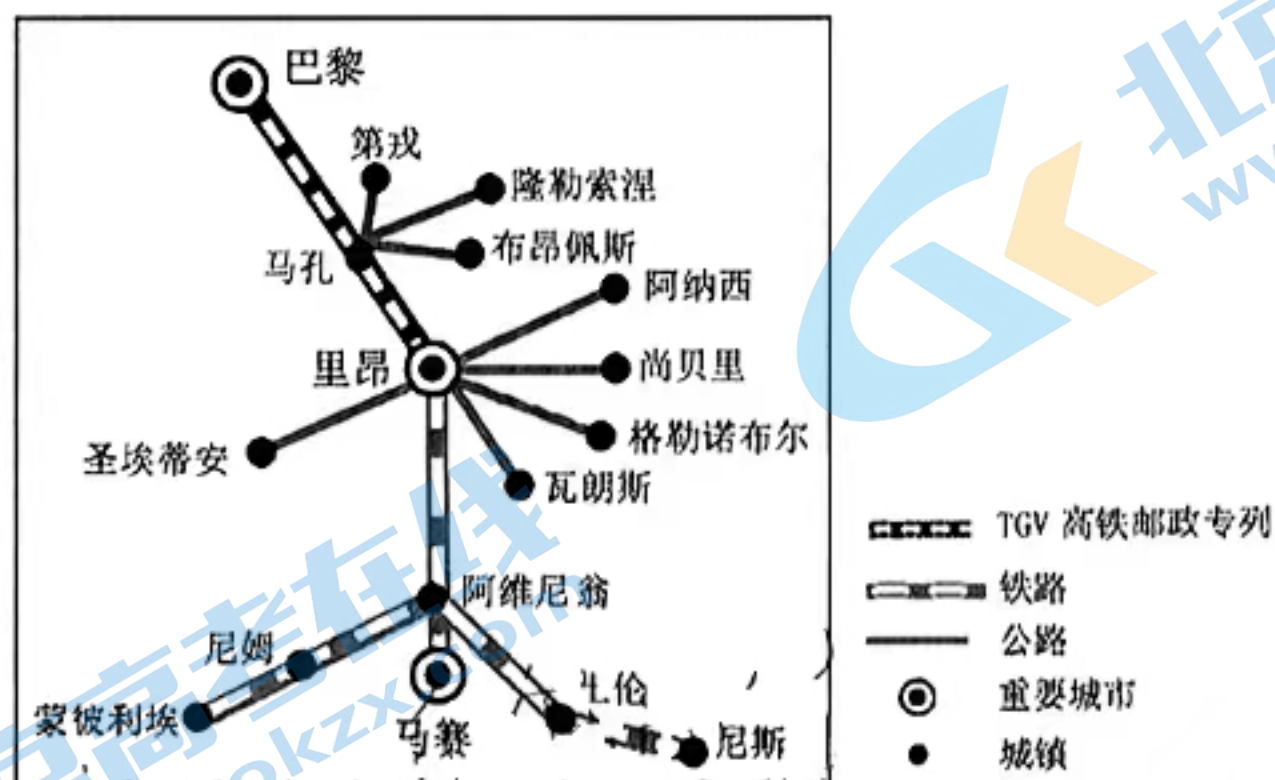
巴黎

第戎

隆勒索涅

布昂佩斯

马孔

阿纳西

里昂

尚贝里

格勒诺布尔

圣埃蒂安

瓦朗斯

阿维尼翁

尼姆

土伦

蒙彼利埃

马赛

尼斯

TGV 高铁邮政专列

铁路

公路

重要城市

城镇

北京高考在线
www.gaokzx.com